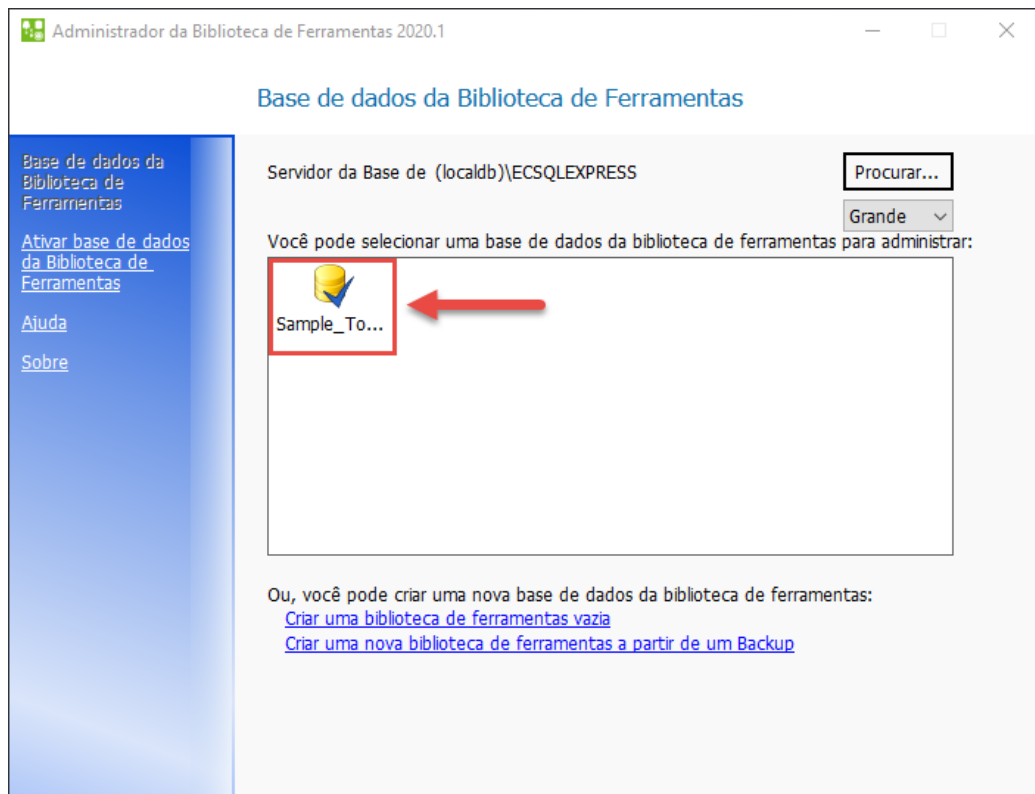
Administrador da Biblioteca de Ferramentas 2020.1

Base de dados da Biblioteca de Ferramentas

Base de dados da Biblioteca de Ferramentas

Ativar base de dados da Biblioteca de Ferramentas

Ajuda

Sobre

Servidor da Base de (localdb)\ECSQLEXPRESS

Procurar...

Grande

Você pode selecionar uma base de dados da biblioteca de ferramentas para administrar:

Sample_To...

Ou, você pode criar uma nova base de dados da biblioteca de ferramentas:

Criar uma biblioteca de ferramentas vazia

Criar uma nova biblioteca de ferramentas a partir de um Backup